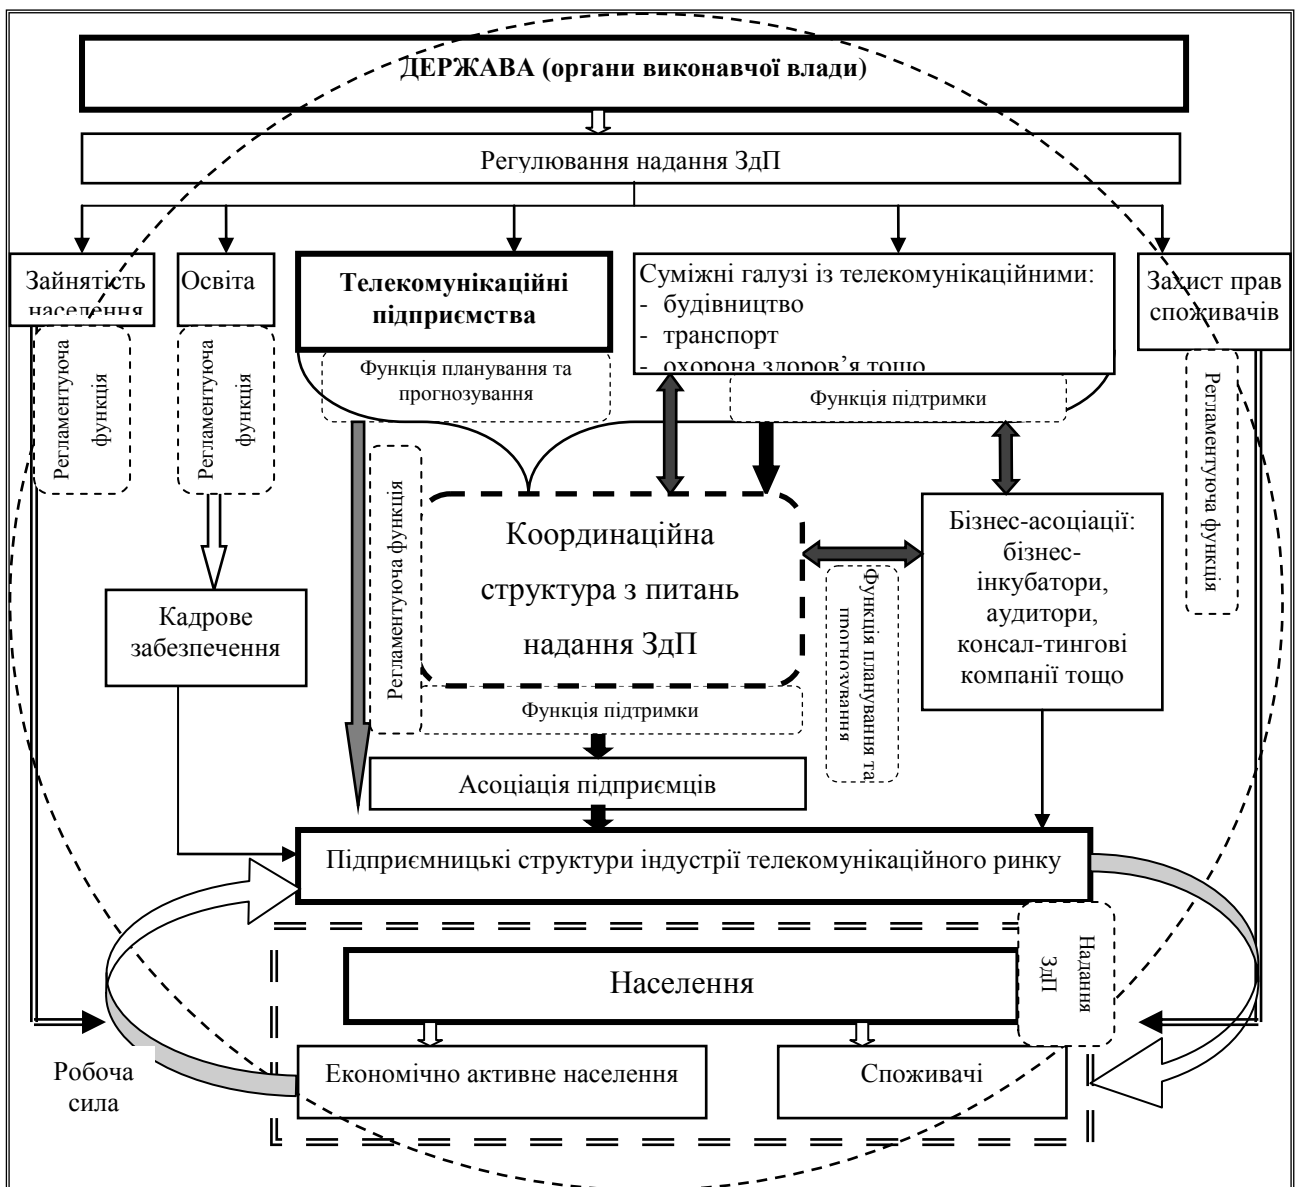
ДЕРЖАВА (органи виконавчої влади)

Регулювання надання ЗдП

Зайнятість населення

Освіта

Телекомунікаційні підприємства

Суміжні галузі із телекомунікаційними:
- будівництво
- транспорт
- охорона здоров'я тощо

Захист прав споживачів

Регламентуюча функція

Регламентуюча функція

Функція планування та прогнозування

Функція підтримки

Регламентуюча функція

Регламентуюча функція

Координаційна структура з питань надання ЗдП

Бізнес-асоціації: бізнес-інкубатори, аудитори, консал-тингові компанії тощо

Функція планування та прогнозування

Кадрове забезпечення

Функція підтримки

Асоціація підприємців

Підприємницькі структури індустрії телекомунікаційного ринку

Надання ЗдП

Населення

Робоча сила

Економічно активне населення

Споживачі